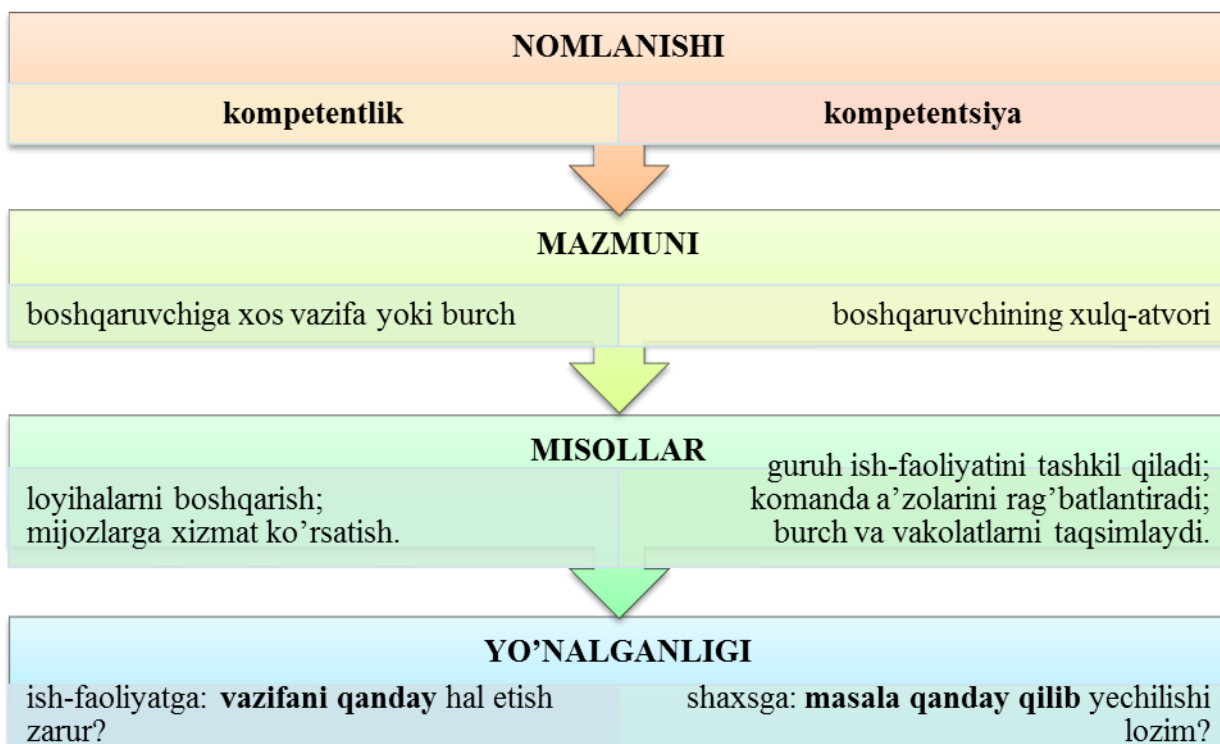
NOMLANISHI

kompetentlik

kompetentsiya

MAZMUNI

boshqaruvchiga xos vazifa yoki burch

boshqaruvchining xulq-atvori

MISOLLAR

loyihalarni boshqarish;
mijozlarga xizmat ko'rsatish.

guruh ish-faoliyatini tashkil qiladi;
komanda a'zolarini rag'batlantiradi;
burch va vakolatlarni taqsimlaydi.

YO'NALGANLIGI

ish-faoliyatga: **vazifani qanday** hal etish zarur?

shaxsga: **masala qanday qilib** yechilishi lozim?